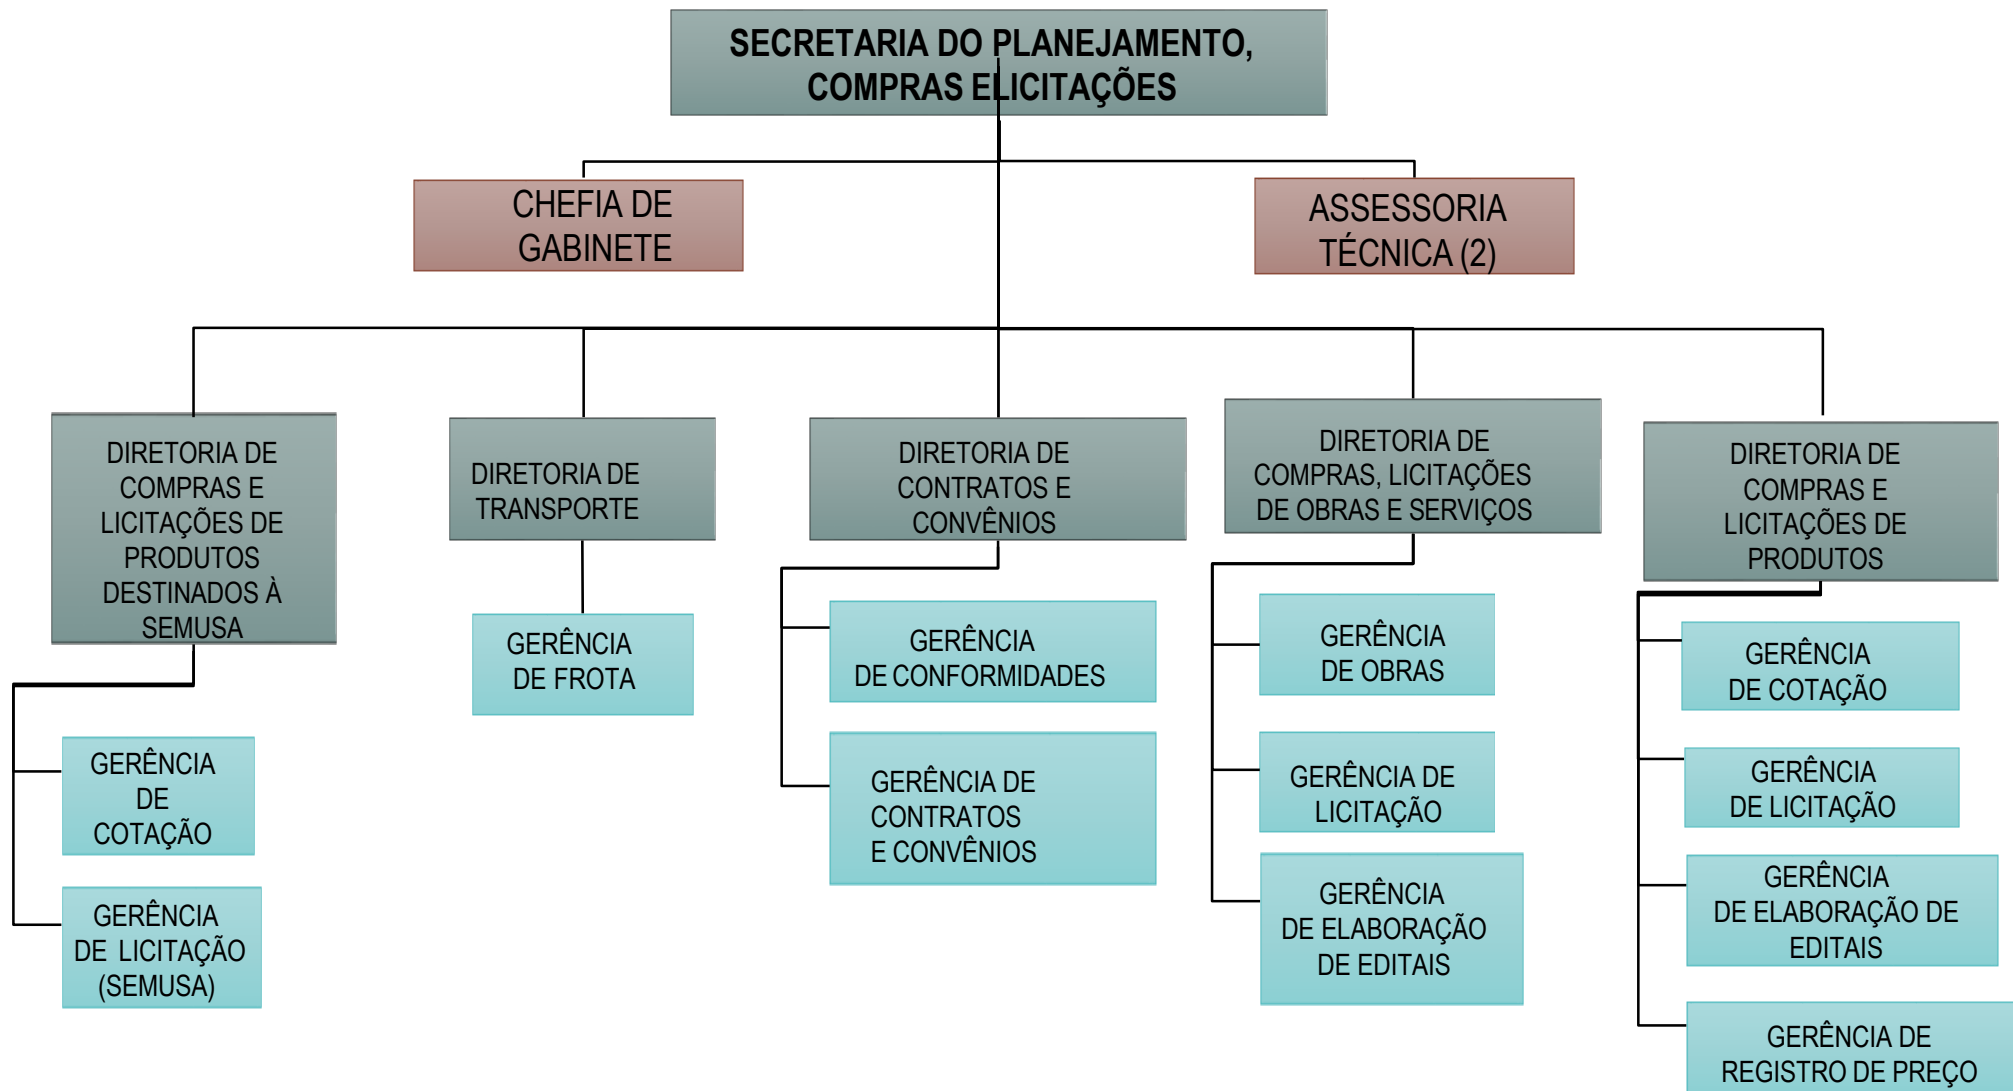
SECRETARIA DO PLANEJAMENTO, COMPRAS ELICITAÇÕES

CHEFIA DE GABINETE

ASSESSORIA TÉCNICA (2)

DIRETORIA DE COMPRAS E LICITAÇÕES DE PRODUTOS DESTINADOS À SEMUSA

GERÊNCIA DE COTAÇÃO

GERÊNCIA DE LICITAÇÃO (SEMUSA)

DIRETORIA DE TRANSPORTE

GERÊNCIA DE FROTA

DIRETORIA DE CONTRATOS E CONVÊNIOS

GERÊNCIA DE CONFORMIDADES

GERÊNCIA DE CONTRATOS E CONVÊNIOS

DIRETORIA DE COMPRAS, LICITAÇÕES DE OBRAS E SERVIÇOS

GERÊNCIA DE OBRAS

GERÊNCIA DE LICITAÇÃO

GERÊNCIA DE ELABORAÇÃO DE EDITAIS

DIRETORIA DE COMPRAS E LICITAÇÕES DE PRODUTOS

GERÊNCIA DE COTAÇÃO

GERÊNCIA DE LICITAÇÃO

GERÊNCIA DE ELABORAÇÃO DE EDITAIS

GERÊNCIA DE REGISTRO DE PREÇO